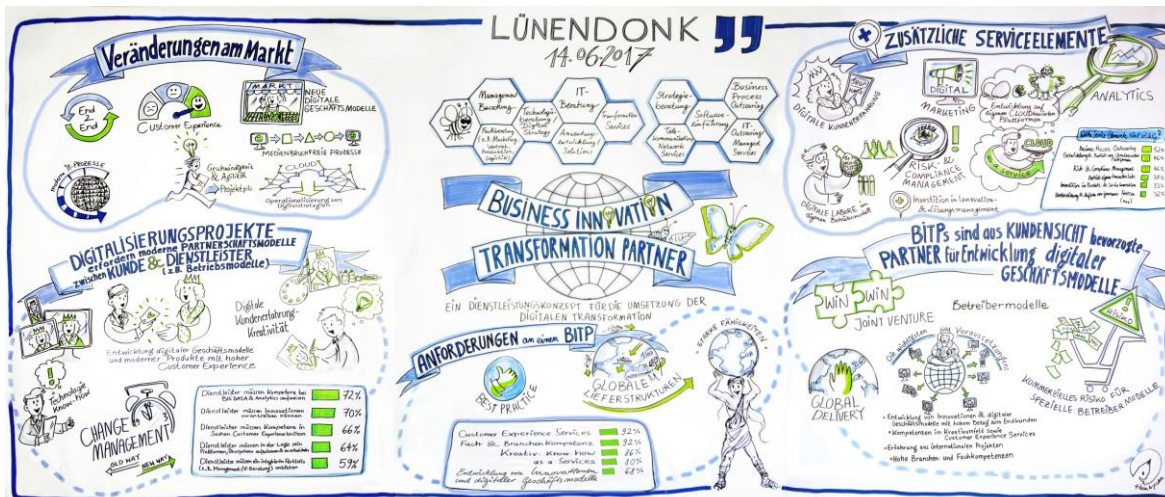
LÜNENDONK
14.06.2017

Veränderungen am Markt

End 2 End

Customer Experience

NEUE DIGITALE GESCHÄFTSMODELLE

MARKT

Moderne IT-PROZESSE

MEDIENBRUCHFREIE PROZESSE

Geschwindigkeit & Agilität in Projekten

CLOUD

Operationalisierung von Digitalstrategien

Management Beratung

Technologieberatung (z.B. Digital Strategy)

IT-Beratung

Transformation Services

Fachberatung (z.B. Marketing, Vertrieb, Finanzen, Logistik)

Anwendungsentwicklung / Solutions

Strategieberatung

Software-Einführung

Business Process Outsourcing

TK-Kommunikation Network Services

IT-Outsourcing Managed Services

ZUSÄTZLICHE SERVICEELEMENTE

DIGITALE KUNDENBETREUUNG

DIGITAL MARKETING

Entwicklung auf eigenen CLOUDbasierten Plattformen

ANALYTICS

DIGITALE LABORE zum Beispiel Innovationslabs

RISK- & COMPLIANCE MANAGEMENT

CLOUD

AS-A-SERVICE

Investition in Innovation- & Lösungsmanagement

Wie lautet Ihre Aussage, welche...

Business Process Outsourcing 52%
Entwicklung auf Basis von Cloud-Plattformen 46%
Risk- & Compliance Management 46%
Aufbau eigener Innovation Labs 38%
Investition in Produkte für Service-Automation 33%
Weiterbildung & Aufbau von Personal-Kapazitäten 21%
(n=x)

DIGITALISIERUNGSPROJEKTE erfordern moderne PARTNERSCHAFTSMODELLE zwischen KUNDE & DIENSTLEISTER (z.B. Betriebsmodelle)

Digitale Kundenerfahrung Kreativität

Entwicklung digitaler Geschäftsmodelle und moderner Produkte mit hoher Customer Experience

Technologie Know-how

CHANGE MANAGEMENT

OLD WAY
NEW WAY

Dienstleister müssen Kompetenz bei BIG DATA & Analytics aufweisen 72%
Dienstleister müssen Innovationen vorantreiben können 70%
Dienstleister müssen Kompetenz in Sachen Customer Experience bieten 66%
Dienstleister müssen in der Lage sein Plattformen/Ökosysteme aufzubauen & zu betreiben 64%
Dienstleister müssen die klassischen Bereiche (z.B. Management/IT-Beratung) abdecken 59%

BUSINESS INNOVATION TRANSFORMATION PARTNER

EIN DIENSTLEISTUNGSKONZEPT FÜR DIE UMSETZUNG DER DIGITALEN TRANSFORMATION

ANFORDERUNGEN an einen BITP

BEST PRACTICE

GLOBALE LIEFERSTRUKTUREN

STARKE FÄHIGKEITEN

Customer Experience Services 92%
Fach- & Branchen Kompetenz 92%
Kreativ-Know-how 86%
as a Services 80%
Entwicklung von Innovationen und digitaler Geschäftsmodelle 68%

BITPs sind aus KUNDENSICHT bevorzugte PARTNER für Entwicklung digitaler GESCHÄFTSMODELLE

WIN WIN

JOINT VENTURE

Betreibermodelle

RISIKO

GLOBAL DELIVERY

Die wichtigsten Voraussetzungen

KOMMERZIELLES RISIKO FÜR SPEZIELLE BETREIBERMODELLE

• Entwicklung von Innovationen & digitaler Geschäftsmodelle mit hohem Bezug zum Endkunden
• Kompetenzen im Kreativumfeld sowie Customer Experience Services
• Erfahrung aus internationalen Projekten
• Hohe Branchen- und Fachkompetenzen